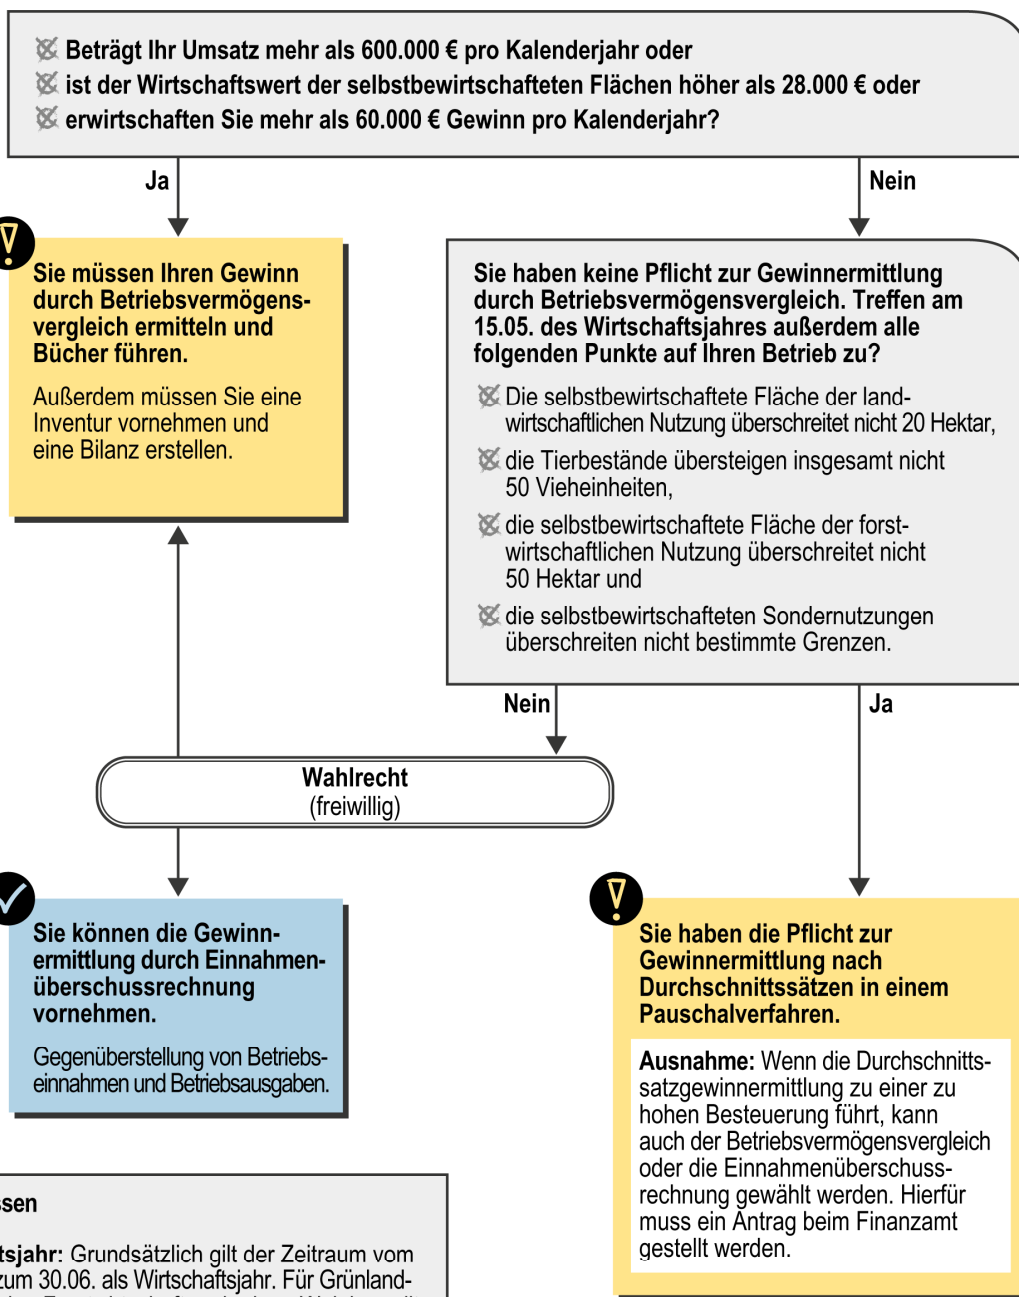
Beträgt Ihr Umsatz mehr als 600.000 € pro Kalenderjahr oder
ist der Wirtschaftswert der selbstbewirtschafteten Flächen höher als 28.000 € oder
erwirtschaften Sie mehr als 60.000 € Gewinn pro Kalenderjahr?

Ja

Nein

Sie müssen Ihren Gewinn durch Betriebsvermögensvergleich ermitteln und Bücher führen.

Außerdem müssen Sie eine Inventur vornehmen und eine Bilanz erstellen.

Sie haben keine Pflicht zur Gewinnermittlung durch Betriebsvermögensvergleich. Treffen am 15.05. des Wirtschaftsjahres außerdem alle folgenden Punkte auf Ihren Betrieb zu?

Die selbstbewirtschaftete Fläche der landwirtschaftlichen Nutzung überschreitet nicht 20 Hektar,

die Tierbestände übersteigen insgesamt nicht 50 Vieheinheiten,

die selbstbewirtschaftete Fläche der forstwirtschaftlichen Nutzung überschreitet nicht 50 Hektar und

die selbstbewirtschafteten Sondernutzungen überschreiten nicht bestimmte Grenzen.

Nein

Ja

Wahlrecht
(freiwillig)

Sie können die Gewinnermittlung durch Einnahmenüberschussrechnung vornehmen.

Gegenüberstellung von Betriebseinnahmen und Betriebsausgaben.

Sie haben die Pflicht zur Gewinnermittlung nach Durchschnittssätzen in einem Pauschalverfahren.

Ausnahme: Wenn die Durchschnittssatzgewinnermittlung zu einer zu hohen Besteuerung führt, kann auch der Betriebsvermögensvergleich oder die Einnahmenüberschussrechnung gewählt werden. Hierfür muss ein Antrag beim Finanzamt gestellt werden.

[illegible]ssen

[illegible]tsjahr: Grundsätzlich gilt der Zeitraum vom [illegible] zum 30.06. als Wirtschaftsjahr. Für Grünland-